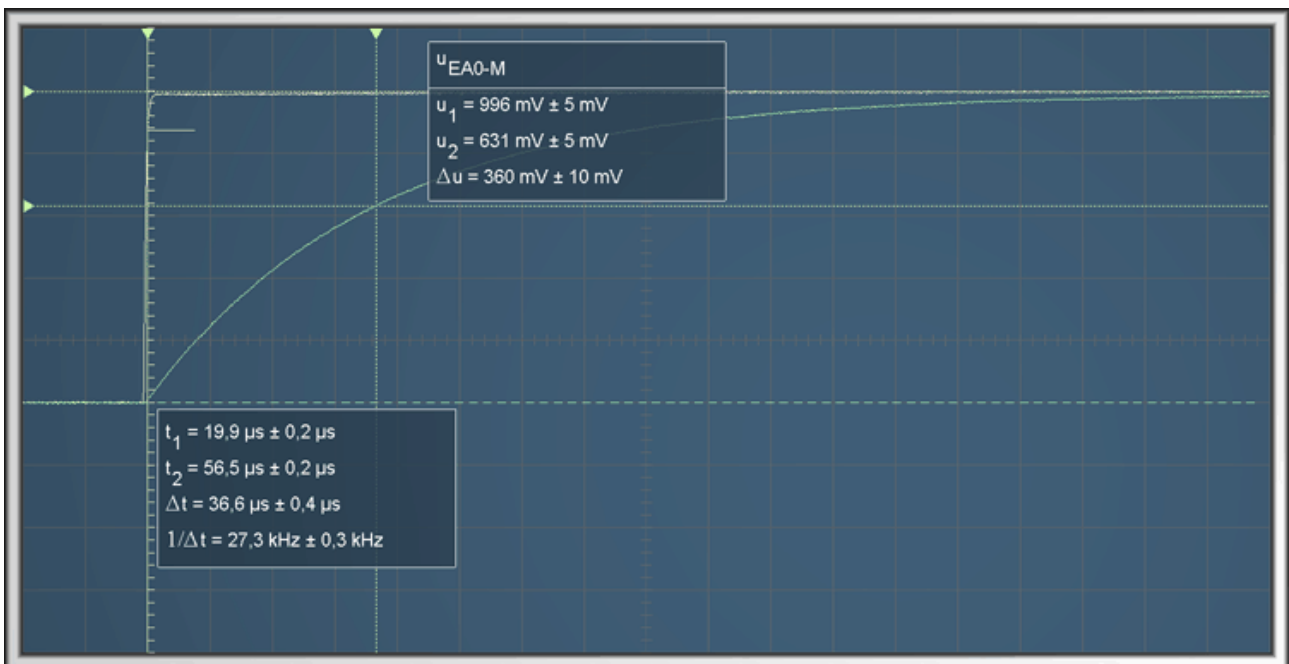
$u_{EA0-M}$

$u_1$ = 996 mV ± 5 mV

$u_2$ = 631 mV ± 5 mV

$\Delta u$ = 360 mV ± 10 mV

$t_1$ = 19,9 µs ± 0,2 µs

$t_2$ = 56,5 µs ± 0,2 µs

$\Delta t$ = 36,6 µs ± 0,4 µs

$1/\Delta t$ = 27,3 kHz ± 0,3 kHz